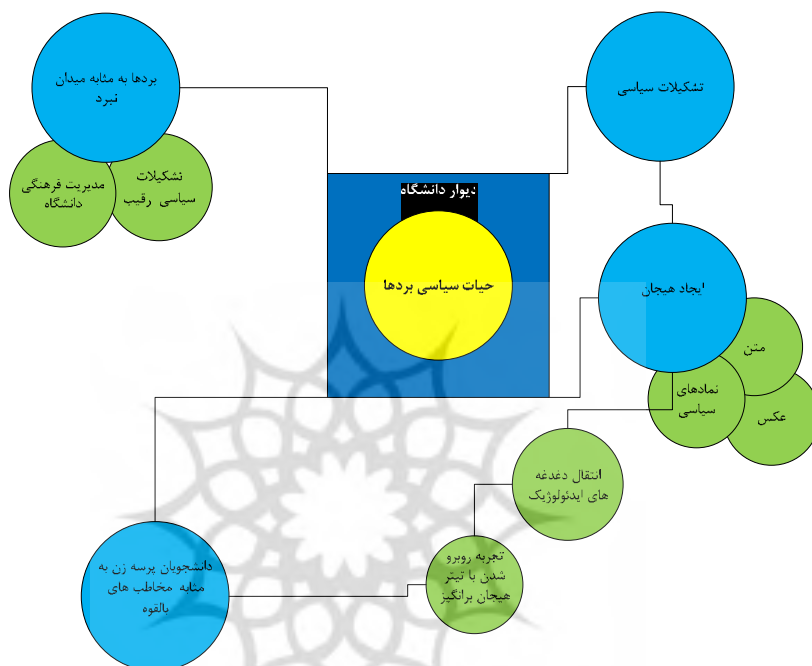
بردها به مثابه میدان نبرد

تشکیلات سیاسی رقیب

مدیریت فرهنگی دانشگاه

تشکیلات سیاسی

دیوار دانشگاه

حیات سیاسی بردها

ایجاد هیجان

متن

نمادهای سیاسی

عکس

انتقال دغدغه های ایدئولوژیک

تجربه روبرو شدن با تیتر هیجان برانگیز

دانشجویان پرسه زن به مثابه مخاطب های بالقوه